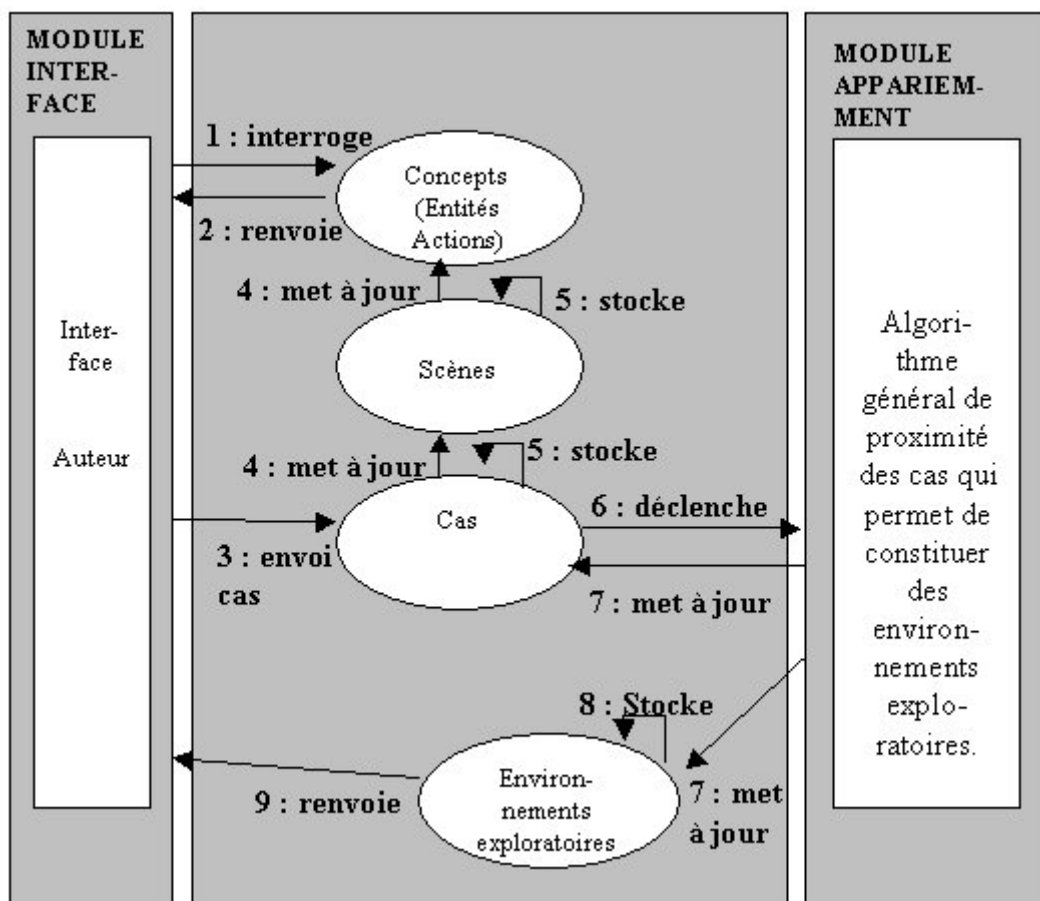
MODULE INTER-FACE

Inter-face

Auteur

1 : interroge

2 : renvoie

Concepts (Entités Actions)

4 : met à jour

5 : stocke

Scènes

4 : met à jour

5 : stocke

Cas

3 : envoi cas

6 : déclenche

7 : met à jour

8 : Stocke

Environ-nements exploratoires

9 : renvoie

7 : met à jour

MODULE APPARIEM-MENT

Algori-thme général de proximité des cas qui permet de constituer des environ-nements explo-ratoires.